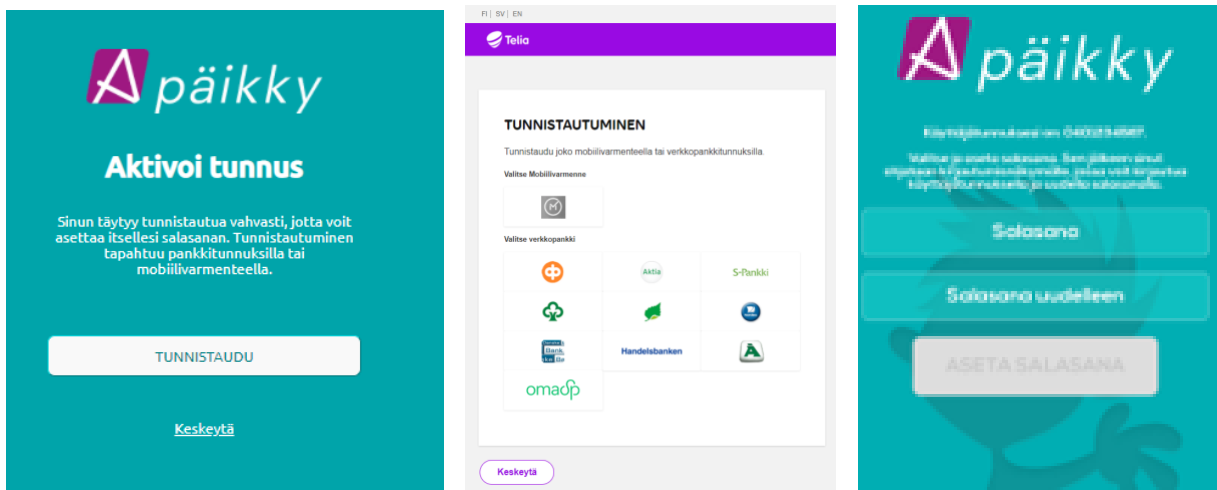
päikky

Aktivoi tunnus

Sinun täytyy tunnistautua vahvasti, jotta voit asettaa itsellesi salasanan. Tunnistautuminen tapahtuu pankkitunnuksilla tai mobiilivarmenteella.

TUNNISTAUDU

Keskeytä

FI | SV | EN

Telia

TUNNISTAUTUMINEN

Tunnistaudu joko mobiilivarmenteella tai verkkopankkitunnuksilla.

Valitse Mobiilivarmenne

Valitse verkkopankki

Aktia

S-Pankki

Bank

Handelsbanken

omaop

Keskeytä

päikky

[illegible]

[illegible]

Salasana

Salasana uudelleen

ASETA SALASANA